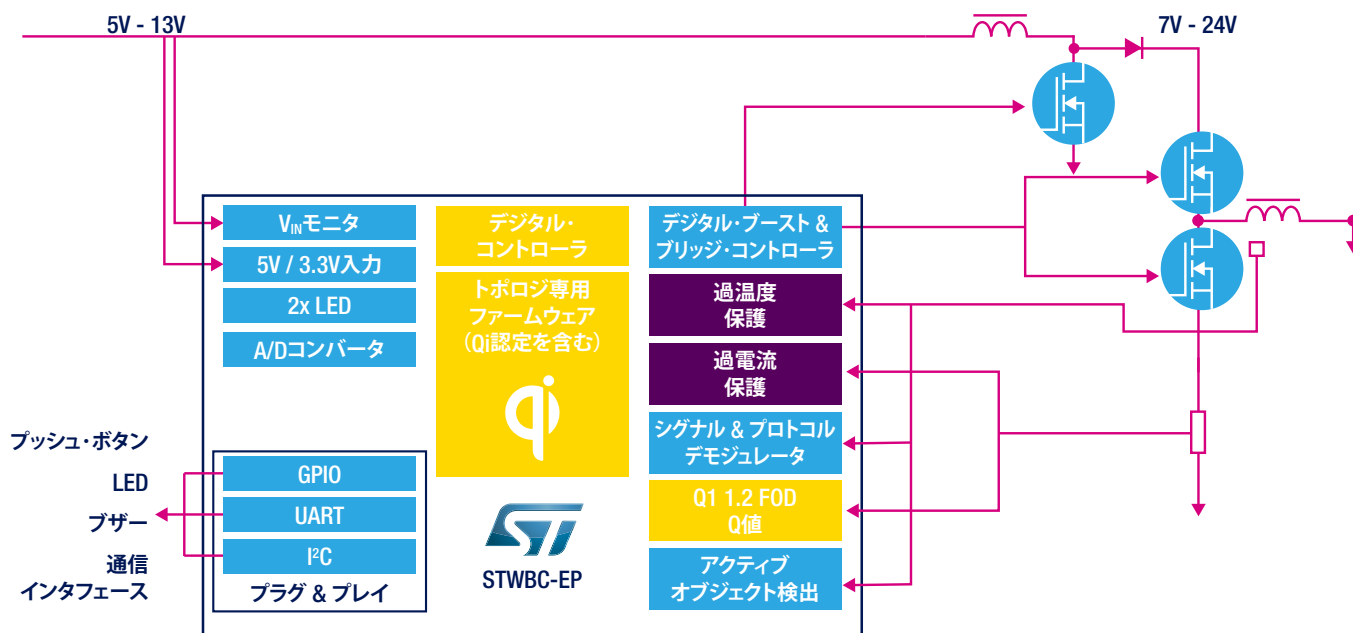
5V - 13V

7V - 24V

$V_{IN}$モニタ

5V / 3.3V入力

2x LED

A/Dコンバータ

デジタル・コントローラ

トポロジ専用ファームウェア（Qi認定を含む）

デジタル・ブースト & ブリッジ・コントローラ

過温度保護

過電流保護

シグナル & プロトコルデモジュレータ

Q1 1.2 FOD Q値

アクティブオブジェクト検出

プッシュ・ボタン

LED

ブザー

通信インタフェース

GPIO

UART

$I^2C$

プラグ & プレイ

STWBC-EP